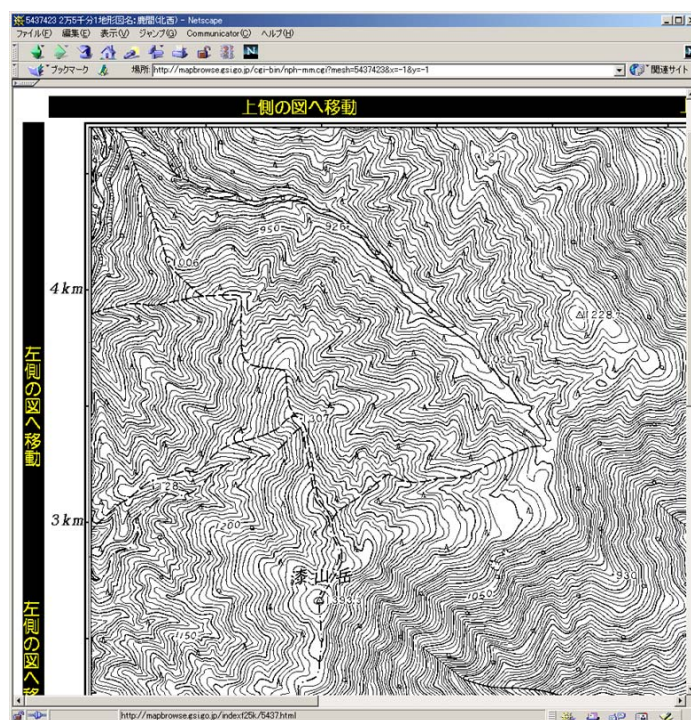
5437423 2万5千分1地形図名: 鹿間(北西) - Netscape
ファイル(F) 編集(E) 表示(V) ジャンプ(G) Communicator(C) ヘルプ(H)
ブックマーク 場所: http://mapbrowse.gsi.go.jp/cgi-bin/nph-mm.cgi?mesh=5437423&x=-1&y=-1
関連サイト

上側の図へ移動

左側の図へ移動

左側の図へ移

4 km
3 km

950
926
1006
1228
1030
1307
1228
1200
漆山岳
1050
930
1150

http://mapbrowse.gsi.go.jp/index25k/5437.html